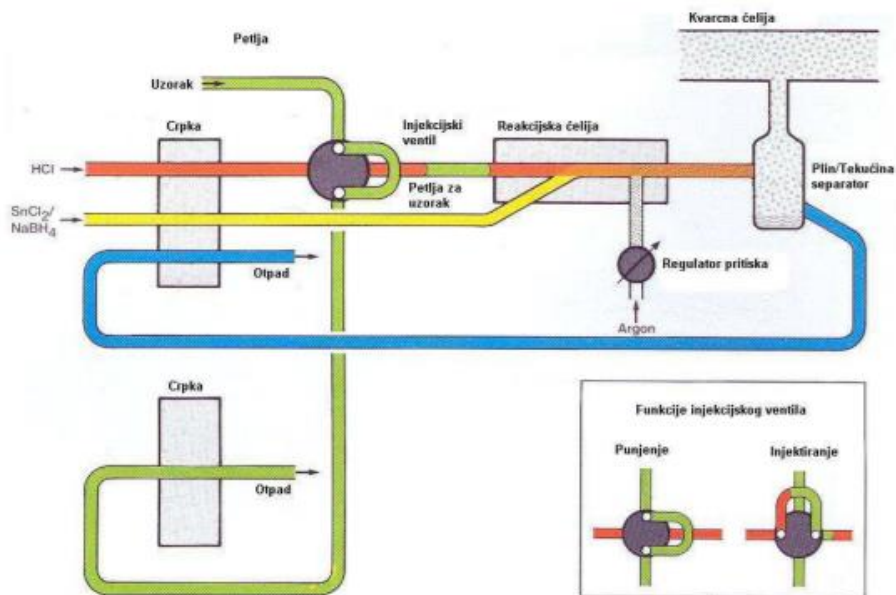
Petlja

Uzorak

Crpka

HCl

$SnCl_2$/ $NaBH_4$

Injekcijski ventil

Petlja za uzorak

Reakcijska ćelija

Kvarcna ćelija

Plin/Tekućina separator

Otpad

Regulator pritiska

Argon

Crpka

Otpad

Funkcije injekcijskog ventila

Punjenje

Injektiranje